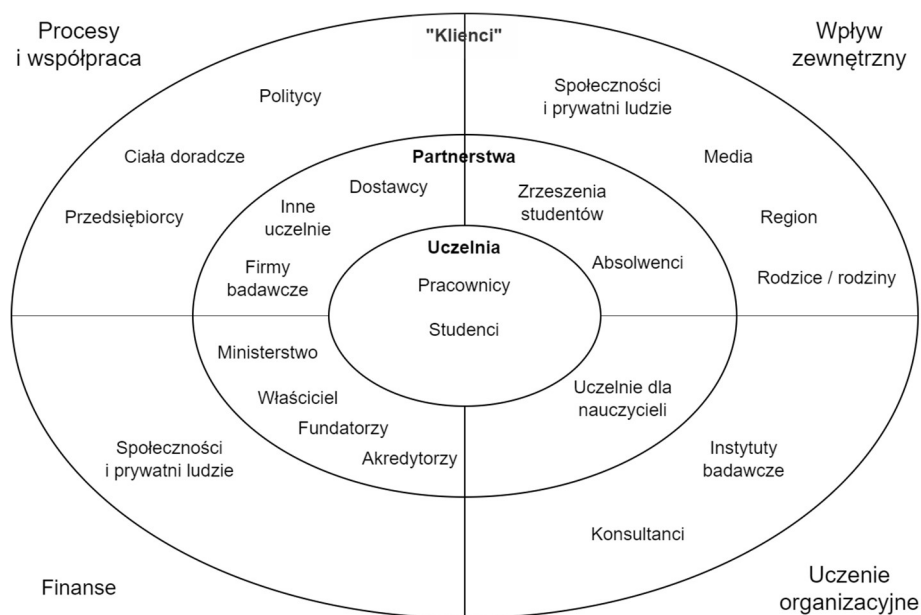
Procesy i współpraca

"Klienci"

Wpływ zewnętrzny

Politycy

Społeczności i prywatni ludzie

Ciała doradcze

Partnerstwa

Media

Dostawcy

Zrzeszenia studentów

Przedsiębiorcy

Inne uczelnie

Region

Uczelnia

Absolwenci

Firmy badawcze

Pracownicy

Rodzice / rodziny

Studenci

Ministerstwo

Uczelnie dla nauczycieli

Właściciel

Fundatorzy

Instytuty badawcze

Społeczności i prywatni ludzie

Akredytorzy

Konsultanci

Finanse

Uczenie organizacyjne